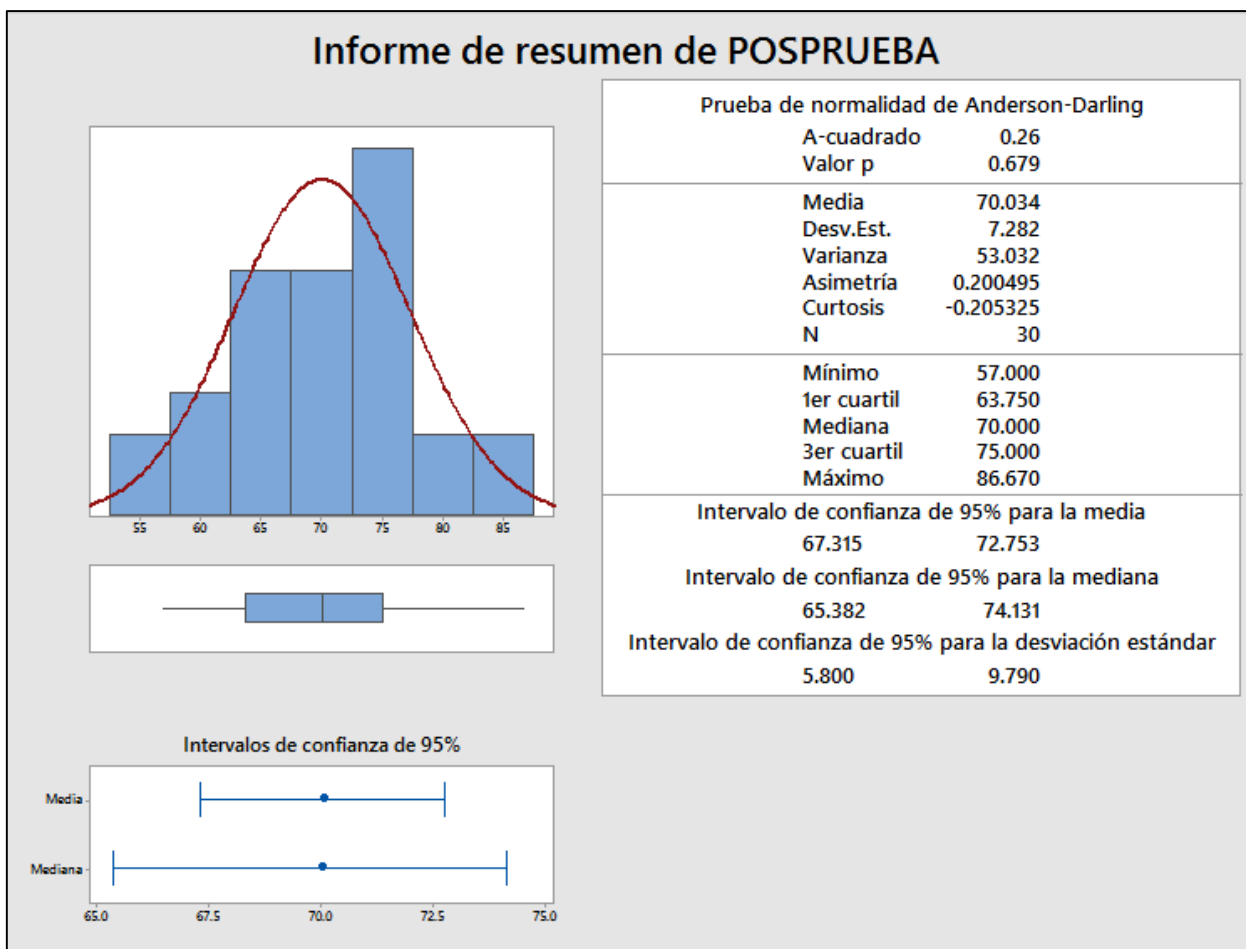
Informe de resumen de POSPRUEBA

55 60 65 70 75 80 85

Prueba de normalidad de Anderson-Darling
A-cuadrado 0.26
Valor p 0.679

Media 70.034
Desv.Est. 7.282
Varianza 53.032
Asimetría 0.200495
Curtosis -0.205325
N 30

Mínimo 57.000
1er cuartil 63.750
Mediana 70.000
3er cuartil 75.000
Máximo 86.670

Intervalo de confianza de 95% para la media
67.315 72.753
Intervalo de confianza de 95% para la mediana
65.382 74.131
Intervalo de confianza de 95% para la desviación estándar
5.800 9.790

Intervalos de confianza de 95%
Media
Mediana
65.0 67.5 70.0 72.5 75.0